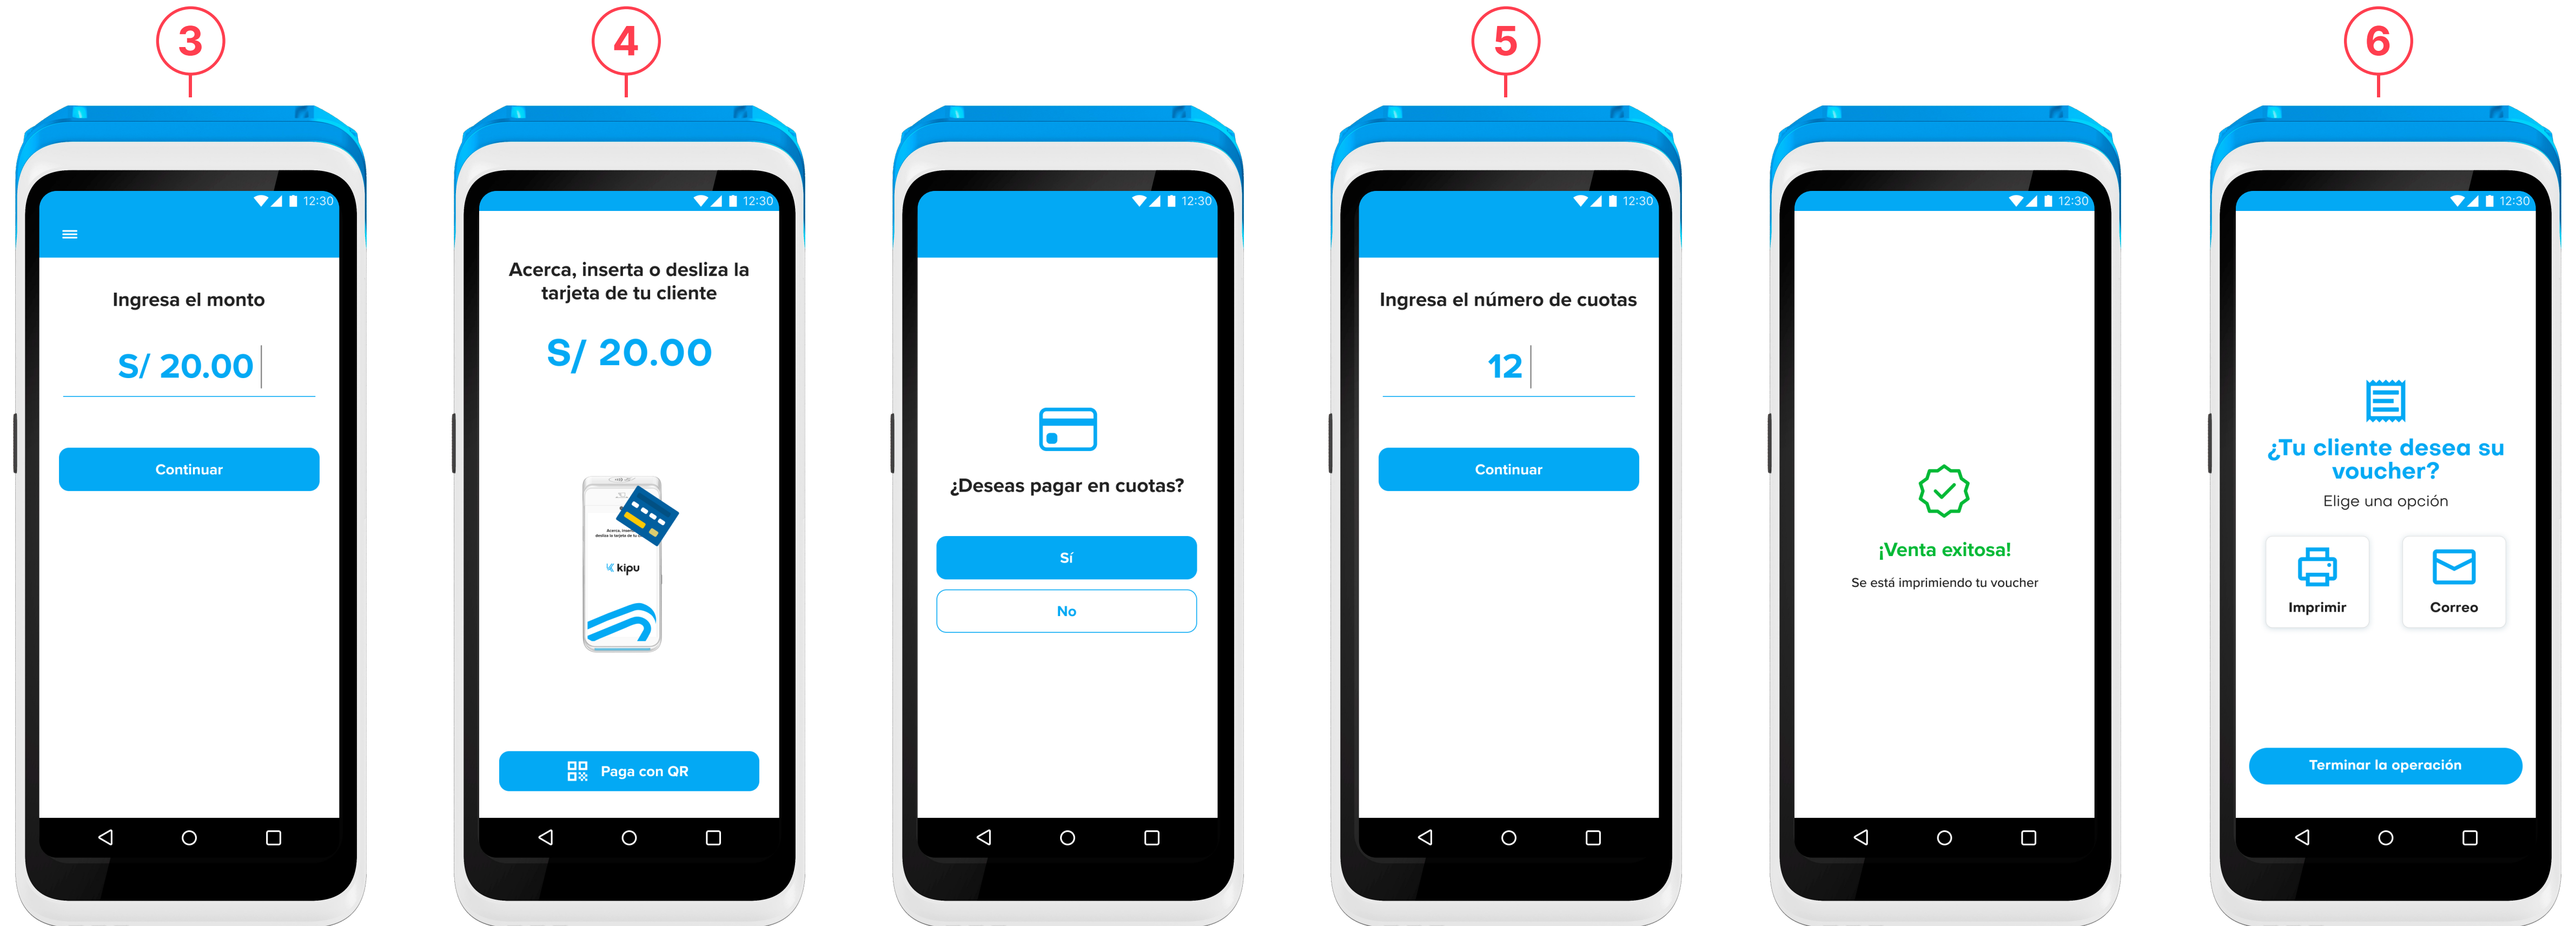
3

12:30

Ingresa el monto

S/ 20.00

Continuar

4

12:30

Acerca, inserta o desliza la tarjeta de tu cliente

S/ 20.00

kipu

Paga con QR

12:30

¿Deseas pagar en cuotas?

Sí

No

5

12:30

Ingresa el número de cuotas

12

Continuar

12:30

¡Venta exitosa!

Se está imprimiendo tu voucher

6

12:30

¿Tu cliente desea su voucher?

Elige una opción

Imprimir

Correo

Terminar la operación